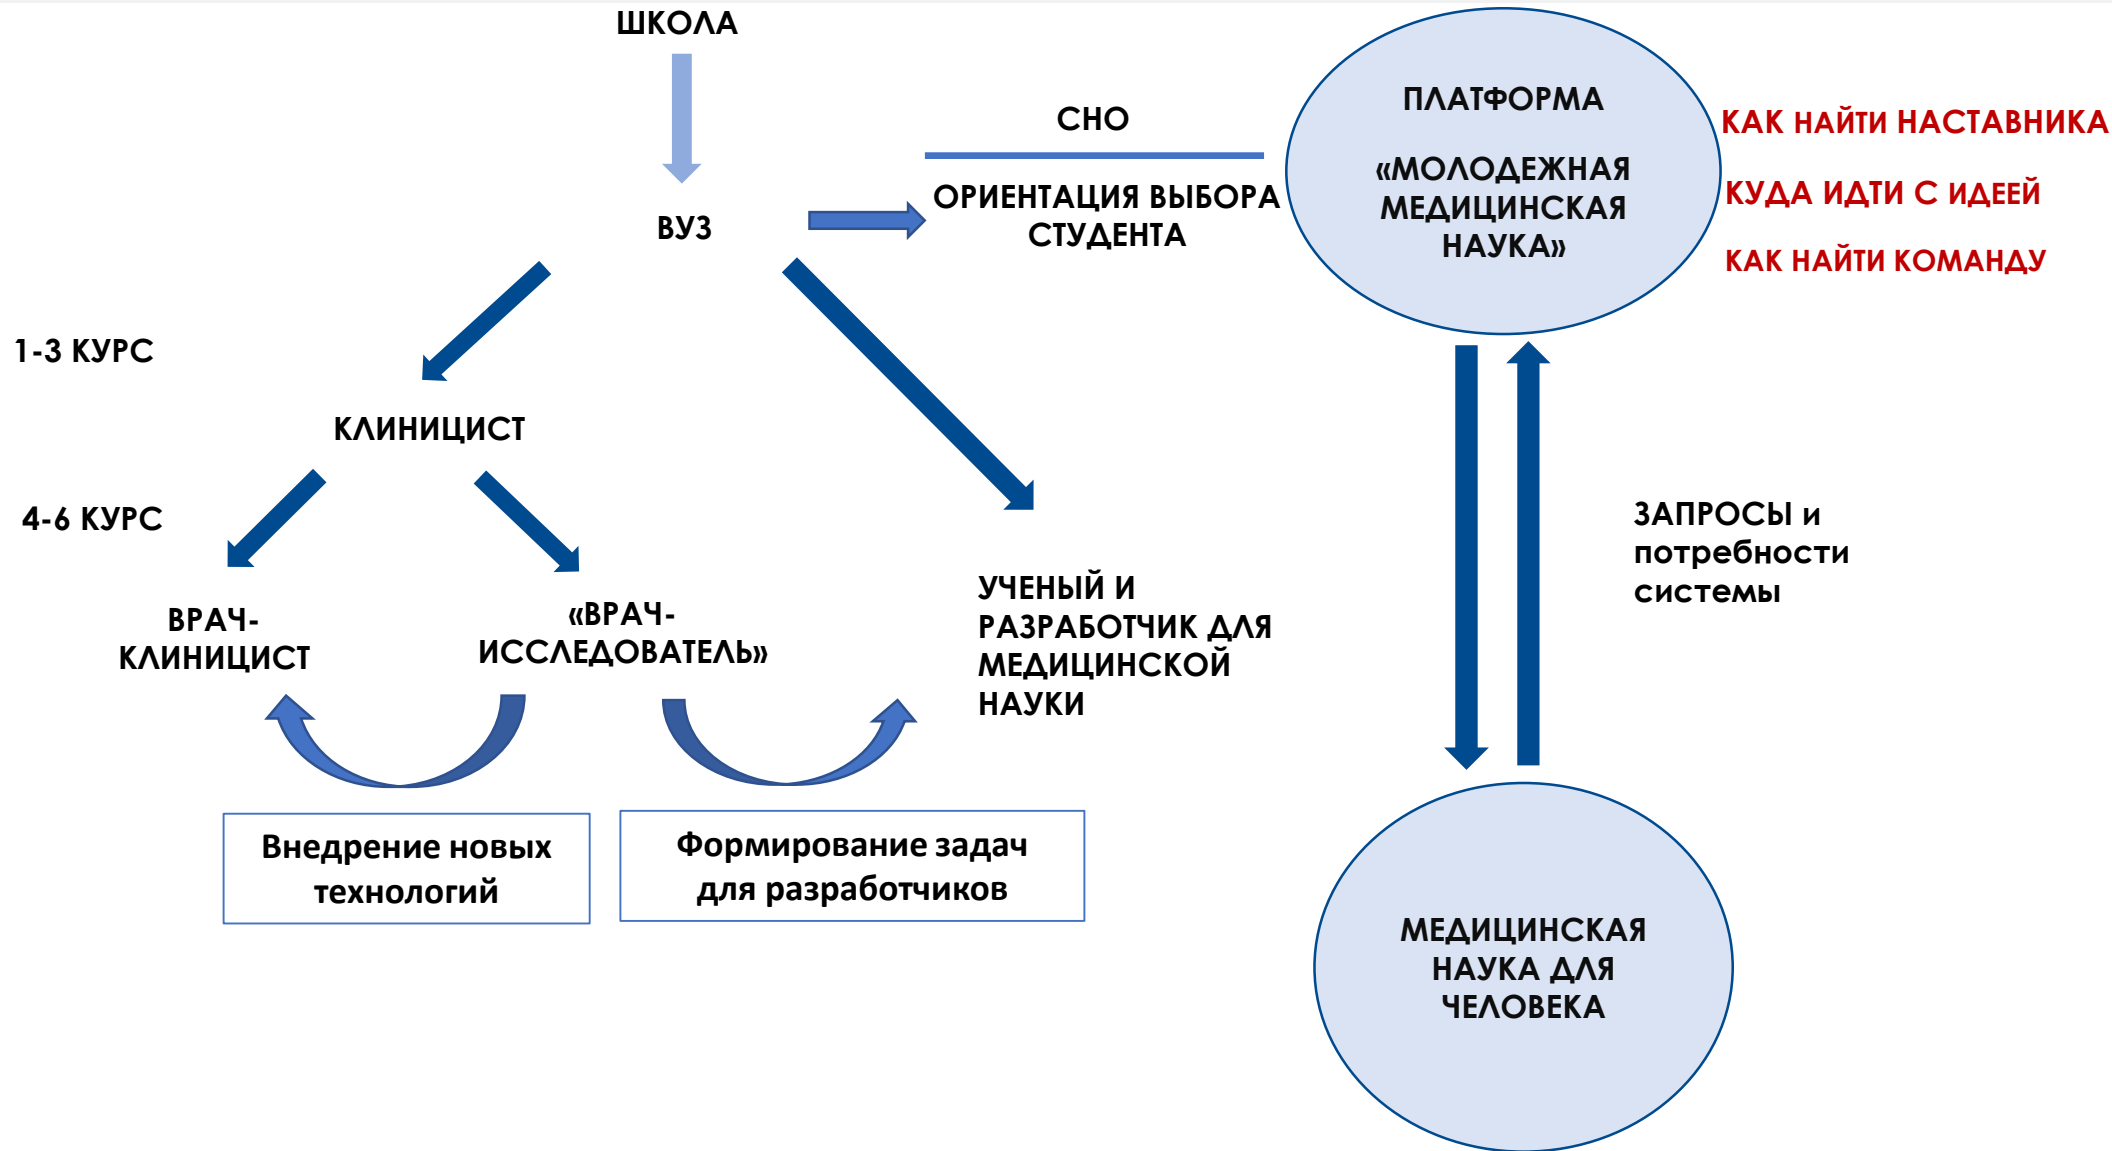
ШКОЛА

ВУЗ

СНО

ОРИЕНТАЦИЯ ВЫБОРА СТУДЕНТА

ПЛАТФОРМА

«МОЛОДЕЖНАЯ МЕДИЦИНСКАЯ НАУКА»

КАК НАЙТИ НАСТАВНИКА

КУДА ИДТИ С ИДЕЕЙ

КАК НАЙТИ КОМАНДУ

1-3 КУРС

КЛИНИЦИСТ

4-6 КУРС

ВРАЧ-КЛИНИЦИСТ

«ВРАЧ-ИССЛЕДОВАТЕЛЬ»

УЧЕНЫЙ И РАЗРАБОТЧИК ДЛЯ МЕДИЦИНСКОЙ НАУКИ

ЗАПРОСЫ и потребности системы

Внедрение новых технологий

Формирование задач для разработчиков

МЕДИЦИНСКАЯ НАУКА ДЛЯ ЧЕЛОВЕКА